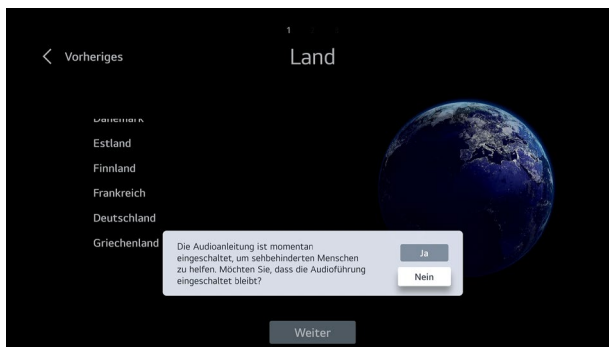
1

Vorheriges

Land

Dänemark
Estland
Finnland
Frankreich
Deutschland
Griechenland

Die Audioanleitung ist momentan eingeschaltet, um sehbehinderten Menschen zu helfen. Möchten Sie, dass die Audioführung eingeschaltet bleibt?

Ja

Nein

Weiter